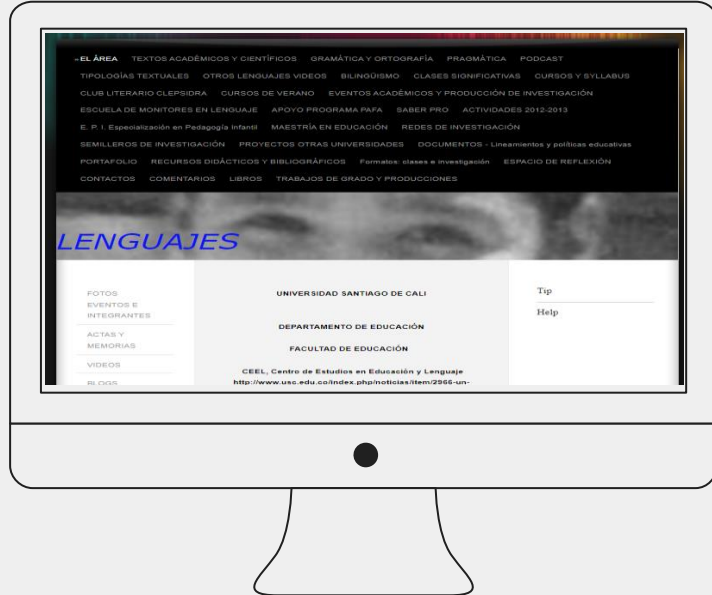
EL ÁREA TEXTOS ACADÉMICOS Y CIENTÍFICOS GRAMÁTICA Y ORTOGRAFÍA PRAGMÁTICA PODCAST TIPOLOGÍAS TEXTUALES OTROS LENGUAJES VIDEOS BILINGÜISMO CLASES SIGNIFICATIVAS CURSOS Y SYLLABUS CLUB LITERARIO CLEPSIDRA CURSOS DE VERANO EVENTOS ACADÉMICOS Y PRODUCCIÓN DE INVESTIGACIÓN ESCUELA DE MONITORES EN LENGUAJE APOYO PROGRAMA PAFA SABER PRO ACTIVIDADES 2012-2013 E. P. I. Especialización en Pedagogía Infantil MAESTRÍA EN EDUCACIÓN REDES DE INVESTIGACIÓN SEMILLEROS DE INVESTIGACIÓN PROYECTOS OTRAS UNIVERSIDADES DOCUMENTOS - Lineamientos y políticas educativas PORTAFOLIO RECURSOS DIDÁCTICOS Y BIBLIOGRÁFICOS Formatos: clases e investigación ESPACIO DE REFLEXIÓN CONTACTOS COMENTARIOS LIBROS TRABAJOS DE GRADO Y PRODUCCIONES

LENGUAJES

FOTOS EVENTOS E INTEGRANTES

ACTAS Y MEMORIAS

VIDEOS

BLOGS

UNIVERSIDAD SANTIAGO DE CALI

DEPARTAMENTO DE EDUCACIÓN

FACULTAD DE EDUCACIÓN

CEEL, Centro de Estudios en Educación y Lenguaje
http://www.usc.edu.co/index.php/noticias/item/2966-un-

Tip

Help